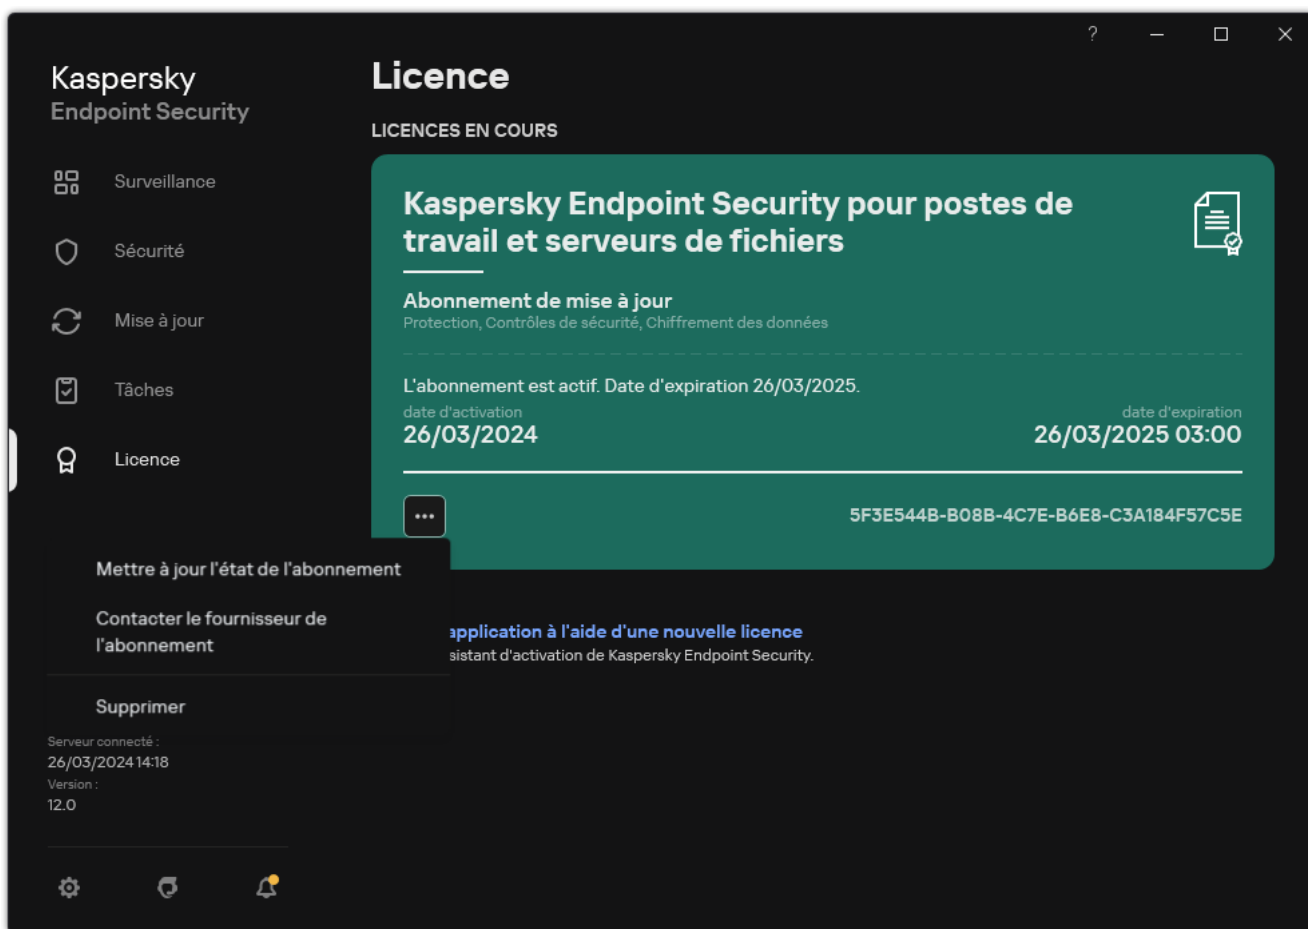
?

Kaspersky
Endpoint Security

Surveillance

Sécurité

Mise à jour

Tâches

Licence

Licence

LICENCES EN COURS

Kaspersky Endpoint Security pour postes de travail et serveurs de fichiers

Abonnement de mise à jour
Protection, Contrôles de sécurité, Chiffrement des données

L'abonnement est actif. Date d'expiration 26/03/2025.
date d'activation
26/03/2024
date d'expiration
26/03/2025 03:00

...

5F3E544B-B08B-4C7E-B6E8-C3A184F57C5E

Mettre à jour l'état de l'abonnement

Contacter le fournisseur de l'abonnement

Supprimer

application à l'aide d'une nouvelle licence
sistant d'activation de Kaspersky Endpoint Security.

Serveur connecté :
26/03/2024 14:18
Version :
12.0